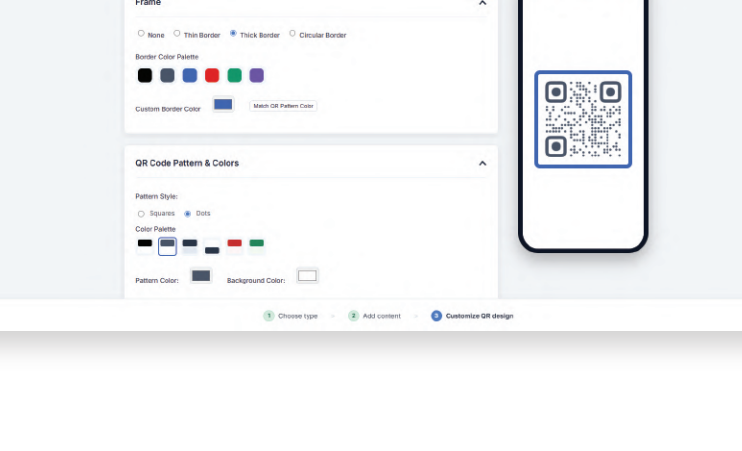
Frame

None Thin Border Thick Border Circular Border

Border Color Palette

Custom Border Color Match QR Pattern Color

QR Code Pattern & Colors

Pattern Style:

Squares Dots

Color Palette

Pattern Color: Background Color:

1 Choose type 2 Add content 3 Customize QR design